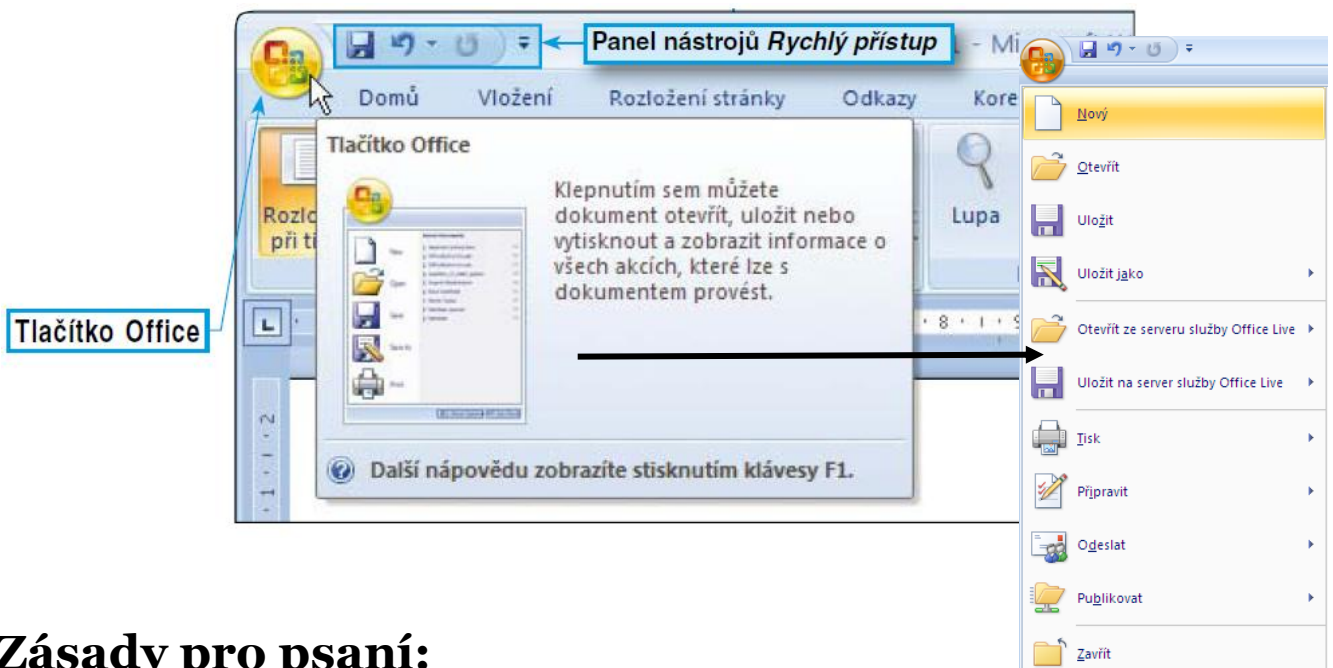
Panel nástrojů *Rychlý přístup*

Mi

Domů Vložení Rozložení stránky Odkazy Kore

Tlačítko Office

Klepnutím sem můžete dokument otevřít, uložit nebo vytisknout a zobrazit informace o všech akcích, které lze s dokumentem provést.

Další nápovědu zobrazíte stisknutím klávesy F1.

Rozlo při ti

Lupa

Tlačítko Office

Nový

Otevřít

Uložit

Uložit jako

Otevřít ze serveru služby Office Live

Uložit na server služby Office Live

Tisk

Připravit

Odeslat

Publikovat

Zavřít

Zásady pro psaní: